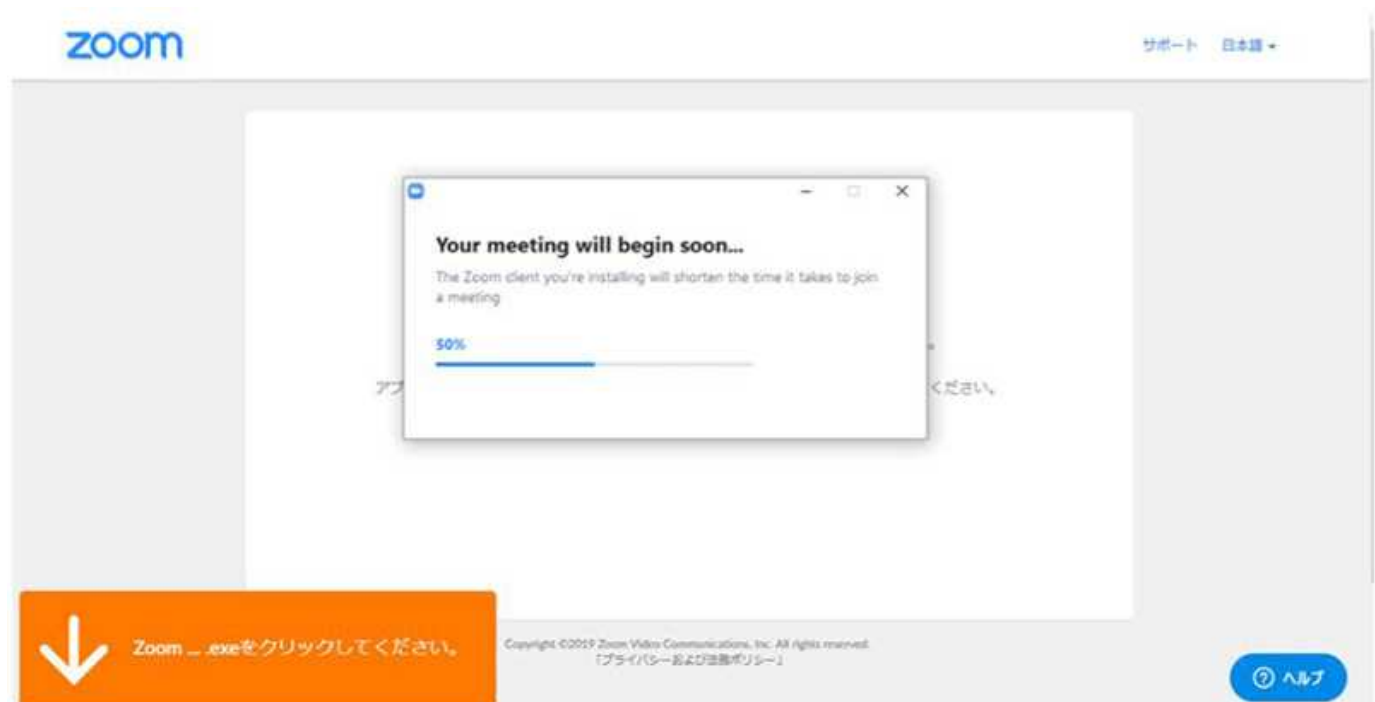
zoom

サポート 日本語 ▾

Your meeting will begin soon...

The Zoom client you're installing will shorten the time it takes to join a meeting

50%

アプ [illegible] ください。

Zoom ... .exeをクリックしてください。

Copyright ©2019 Zoom Video Communications, Inc. All rights reserved.
「プライバシーおよび法務ポリシー」

ヘルプ